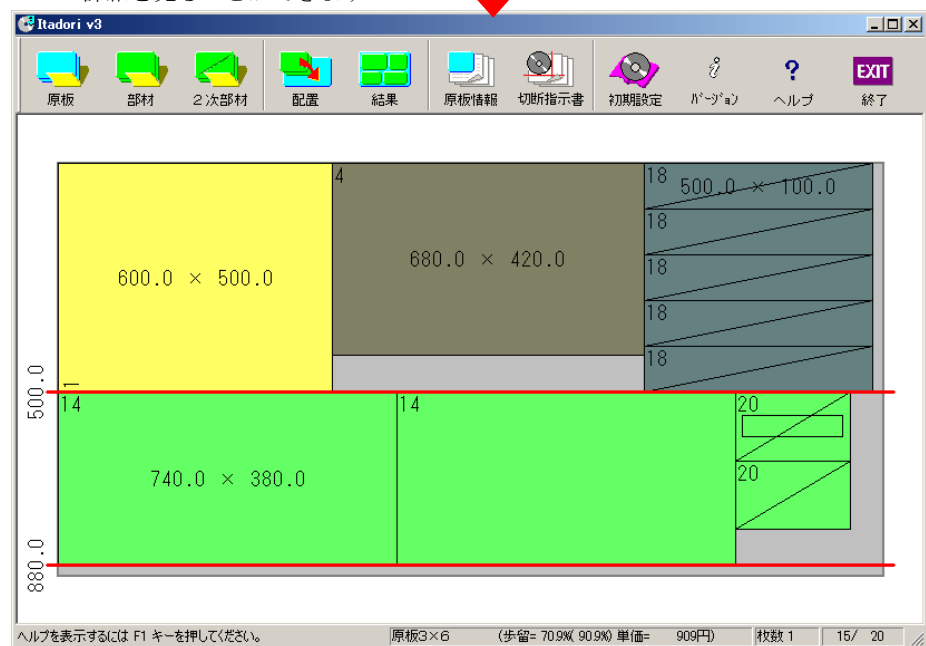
Itadori v3

原板 部材 2次部材 配置 結果 原板情報 切断指示書 初期設定 バージョン ヘルプ 終了

EXIT

4

18 500.0 × 100.0

18

18

18

18

600.0 × 500.0

680.0 × 420.0

1

500.0

14

14

20

20

740.0 × 380.0

880.0

ヘルプを表示するには F1 キーを押してください。 原板3×6 (歩留= 70.9%( 90.9%) 単価= 909円) 枚数 1 15/ 20